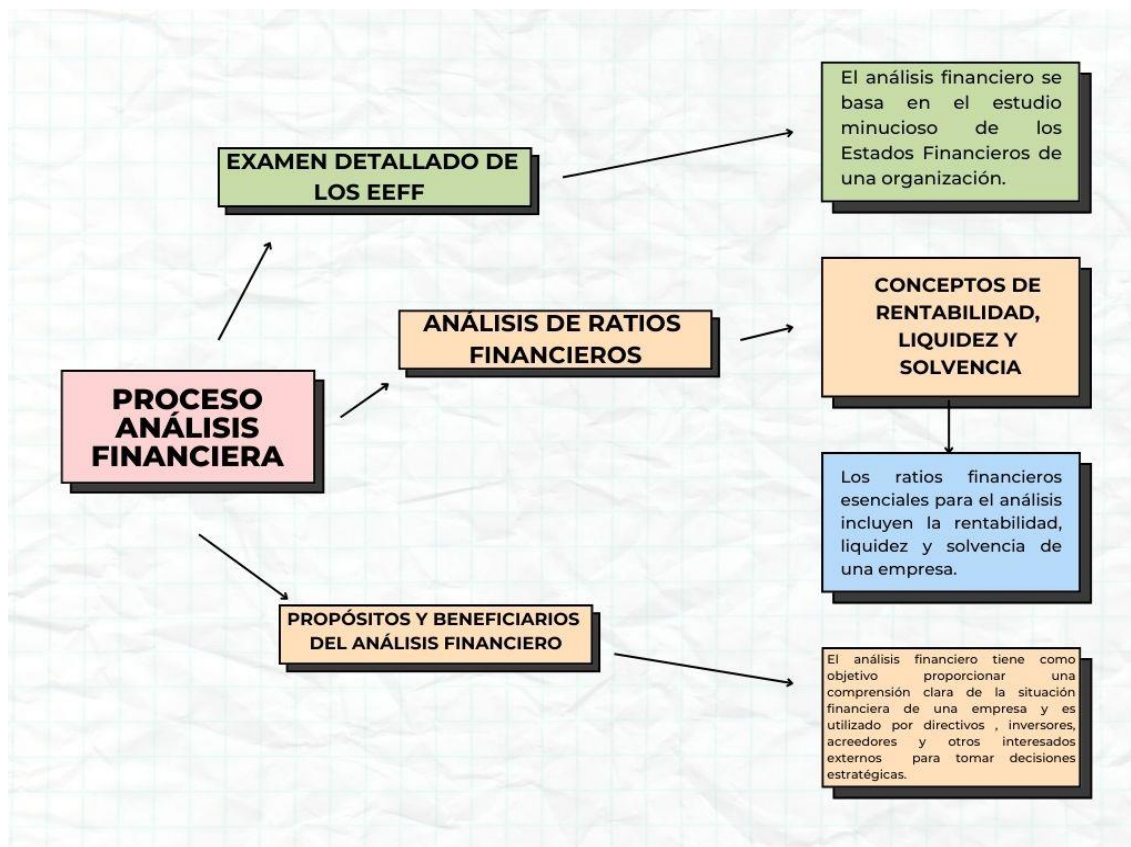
PROCESO ANÁLISIS FINANCIERA

EXAMEN DETALLADO DE LOS EEFF

El análisis financiero se basa en el estudio minucioso de los Estados Financieros de una organización.

ANÁLISIS DE RATIOS FINANCIEROS

CONCEPTOS DE RENTABILIDAD, LIQUIDEZ Y SOLVENCIA

Los ratios financieros esenciales para el análisis incluyen la rentabilidad, liquidez y solvencia de una empresa.

PROPÓSITOS Y BENEFICIARIOS DEL ANÁLISIS FINANCIERO

El análisis financiero tiene como objetivo proporcionar una comprensión clara de la situación financiera de una empresa y es utilizado por directivos , inversores, acreedores y otros interesados externos para tomar decisiones estratégicas.